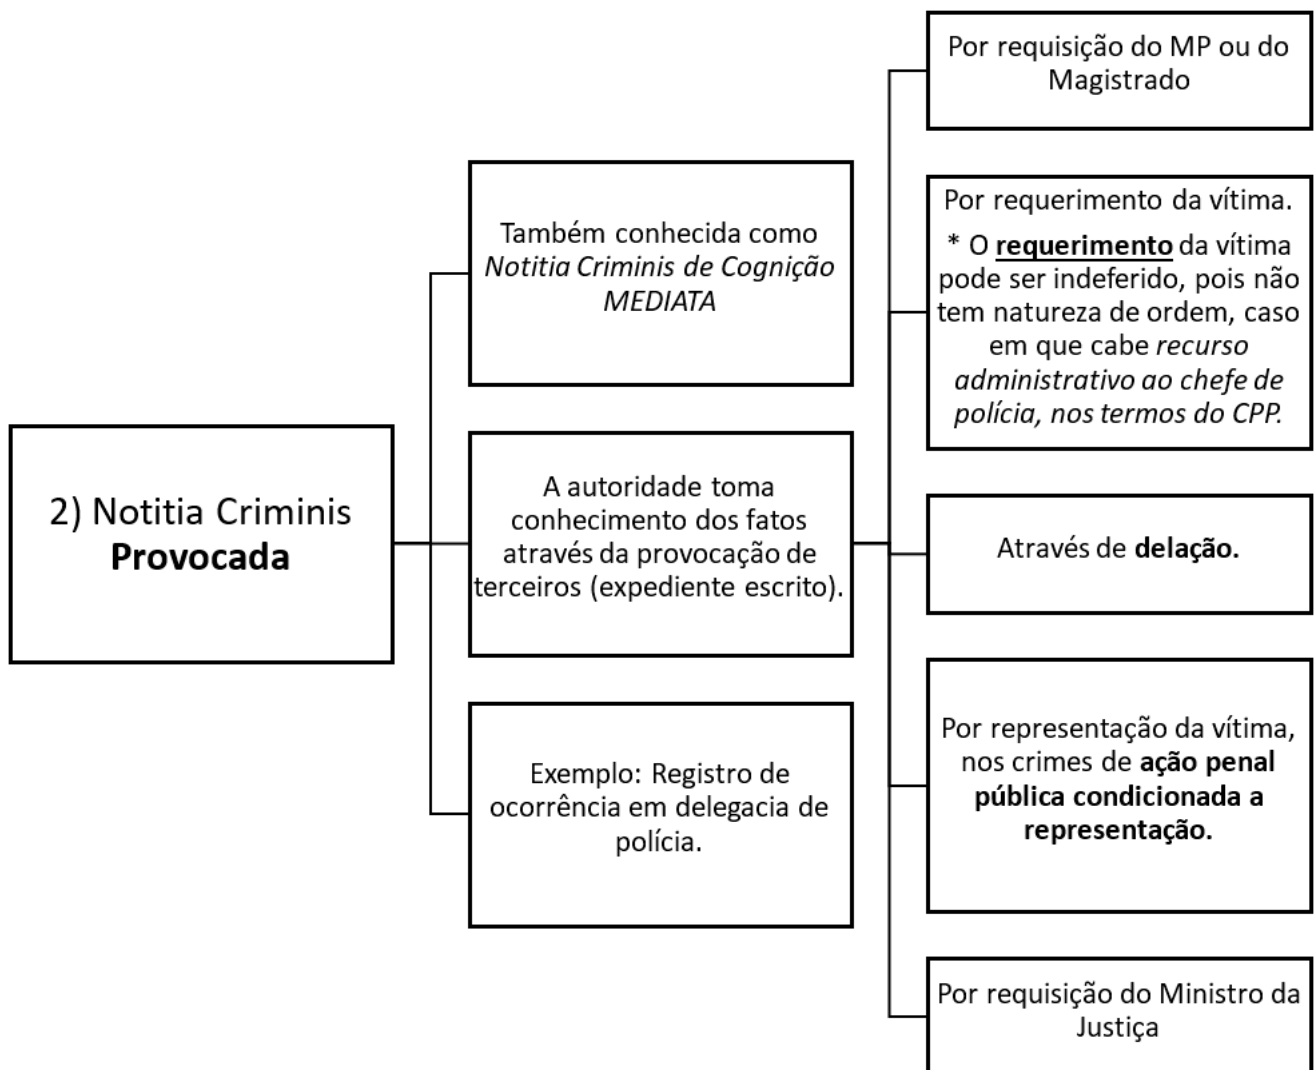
2) Notitia Criminis **Provocada**

Também conhecida como *Notitia Criminis de Cognição MEDIATA*

A autoridade toma conhecimento dos fatos através da provocação de terceiros (expediente escrito).

Exemplo: Registro de ocorrência em delegacia de polícia.

Por requisição do MP ou do Magistrado

Por requerimento da vítima.

* O **requerimento** da vítima pode ser indeferido, pois não tem natureza de ordem, caso em que cabe *recurso administrativo ao chefe de polícia, nos termos do CPP.*

Através de **delação.**

Por representação da vítima, nos crimes de **ação penal pública condicionada a representação.**

Por requisição do Ministro da Justiça